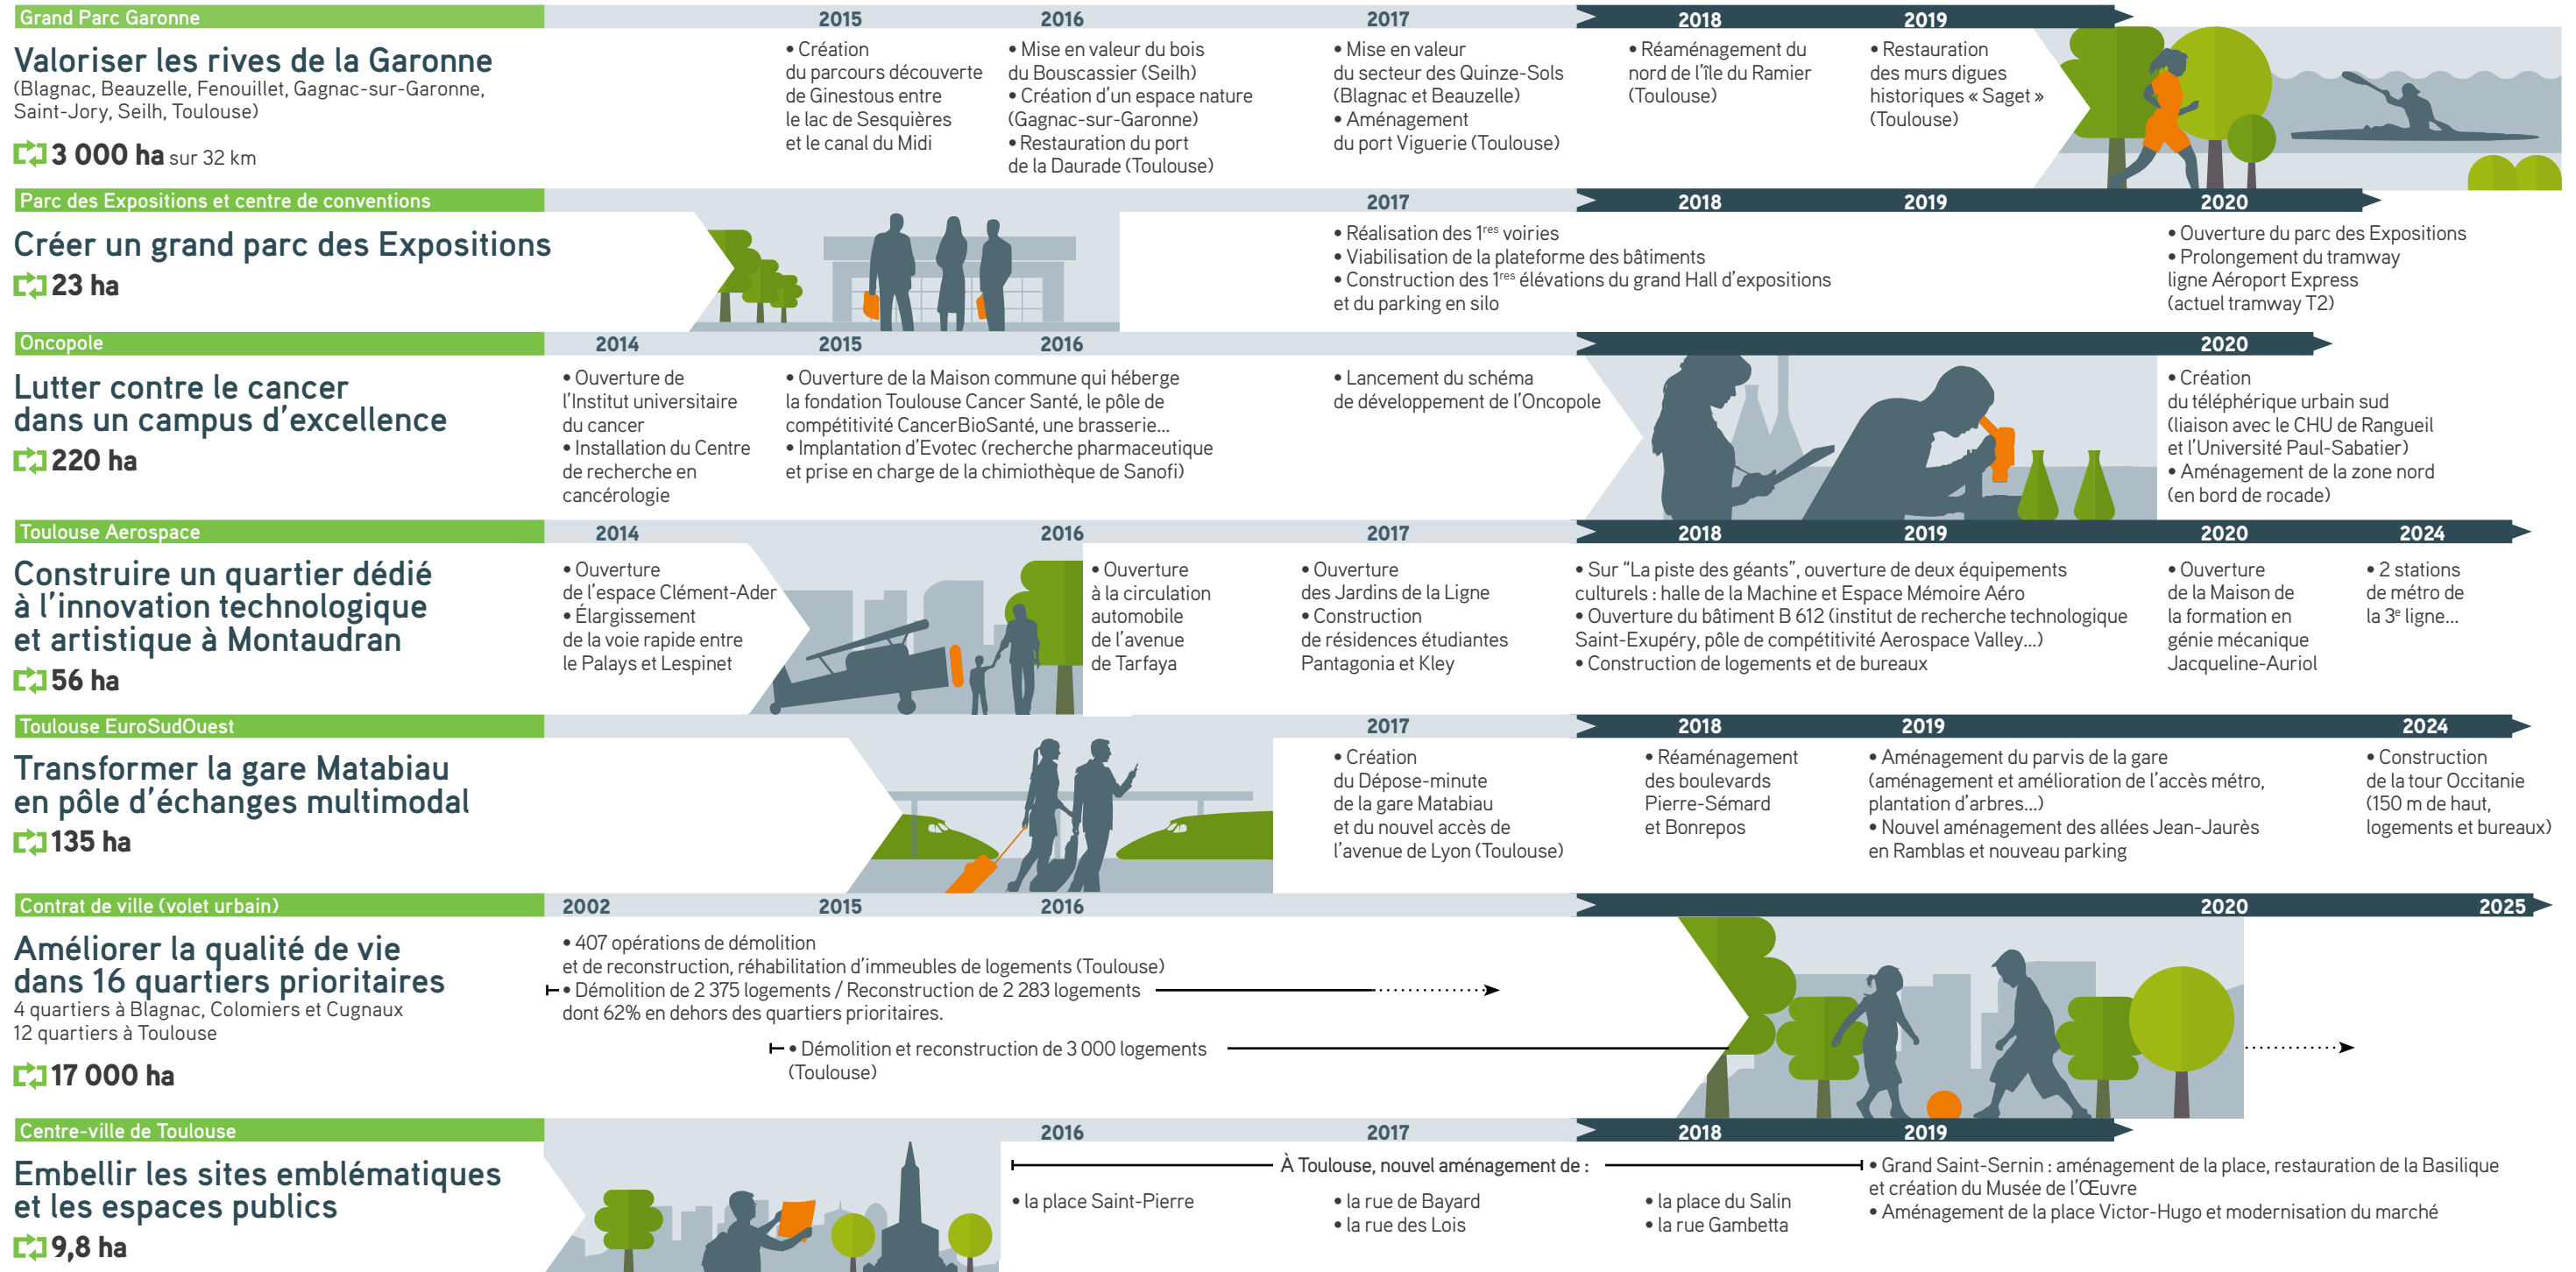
Grand Parc Garonne

Valoriser les rives de la Garonne
(Blagnac, Beauzelle, Fenouillet, Gagnac-sur-Garonne, Saint-Jory, Seilh, Toulouse)
3 000 ha sur 32 km

2015
• Création du parcours découverte de Ginestous entre le lac de Sesquières et le canal du Midi

2016
• Mise en valeur du bois du Bouscassier (Seilh)
• Création d'un espace nature (Gagnac-sur-Garonne)
• Restauration du port de la Daurade (Toulouse)

2017
• Mise en valeur du secteur des Quinze-Sols (Blagnac et Beauzelle)
• Aménagement du port Viguerie (Toulouse)

2018
• Réaménagement du nord de l'île du Ramier (Toulouse)

2019
• Restauration des murs digues historiques « Saget » (Toulouse)

Parc des Expositions et centre de conventions

Créer un grand parc des Expositions
23 ha

2017
• Réalisation des 1$^{res}$ voiries
• Viabilisation de la plateforme des bâtiments
• Construction des 1$^{res}$ élévations du grand Hall d'expositions et du parking en silo

2018
2019
2020
• Ouverture du parc des Expositions
• Prolongement du tramway ligne Aéroport Express (actuel tramway T2)

Oncopole

Lutter contre le cancer dans un campus d'excellence
220 ha

2014
• Ouverture de l'Institut universitaire du cancer
• Installation du Centre de recherche en cancérologie

2015
2016
• Ouverture de la Maison commune qui héberge la fondation Toulouse Cancer Santé, le pôle de compétitivité CancerBioSanté, une brasserie...
• Implantation d'Evotec (recherche pharmaceutique et prise en charge de la chimiothèque de Sanofi)

• Lancement du schéma de développement de l'Oncopole

2020
• Création du téléphérique urbain sud (liaison avec le CHU de Rangueil et l'Université Paul-Sabatier)
• Aménagement de la zone nord (en bord de rocade)

Toulouse Aerospace

Construire un quartier dédié à l'innovation technologique et artistique à Montaudran
56 ha

2014
• Ouverture de l'espace Clément-Ader
• Élargissement de la voie rapide entre le Palays et Lespinet

2016
• Ouverture à la circulation automobile de l'avenue de Tarfaya

2017
• Ouverture des Jardins de la Ligne
• Construction de résidences étudiantes Pantagonia et Kley

2018
2019
• Sur "La piste des géants", ouverture de deux équipements culturels : halle de la Machine et Espace Mémoire Aéro
• Ouverture du bâtiment B 612 (institut de recherche technologique Saint-Exupéry, pôle de compétitivité Aerospace Valley...)
• Construction de logements et de bureaux

2020
• Ouverture de la Maison de la formation en génie mécanique Jacqueline-Auriol

2024
• 2 stations de métro de la 3$^{e}$ ligne...

Toulouse EuroSudOuest

Transformer la gare Matabiau en pôle d'échanges multimodal
135 ha

2017
• Création du Dépose-minute de la gare Matabiau et du nouvel accès de l'avenue de Lyon (Toulouse)

2018
• Réaménagement des boulevards Pierre-Sémard et Bonrepos

2019
• Aménagement du parvis de la gare (aménagement et amélioration de l'accès métro, plantation d'arbres...)
• Nouvel aménagement des allées Jean-Jaurès en Ramblas et nouveau parking

2024
• Construction de la tour Occitanie (150 m de haut, logements et bureaux)

Contrat de ville (volet urbain)

Améliorer la qualité de vie dans 16 quartiers prioritaires
4 quartiers à Blagnac, Colomiers et Cugnaux
12 quartiers à Toulouse
17 000 ha

2002
2015
2016
2020
2025
• 407 opérations de démolition et de reconstruction, réhabilitation d'immeubles de logements (Toulouse)
• Démolition de 2 375 logements / Reconstruction de 2 283 logements dont 62% en dehors des quartiers prioritaires.
• Démolition et reconstruction de 3 000 logements (Toulouse)

Centre-ville de Toulouse

Embellir les sites emblématiques et les espaces publics
9,8 ha

2016
2017
2018
2019
À Toulouse, nouvel aménagement de :
• la place Saint-Pierre
• la rue de Bayard
• la rue des Lois
• la place du Salin
• la rue Gambetta
• Grand Saint-Sernin : aménagement de la place, restauration de la Basilique et création du Musée de l'Œuvre
• Aménagement de la place Victor-Hugo et modernisation du marché